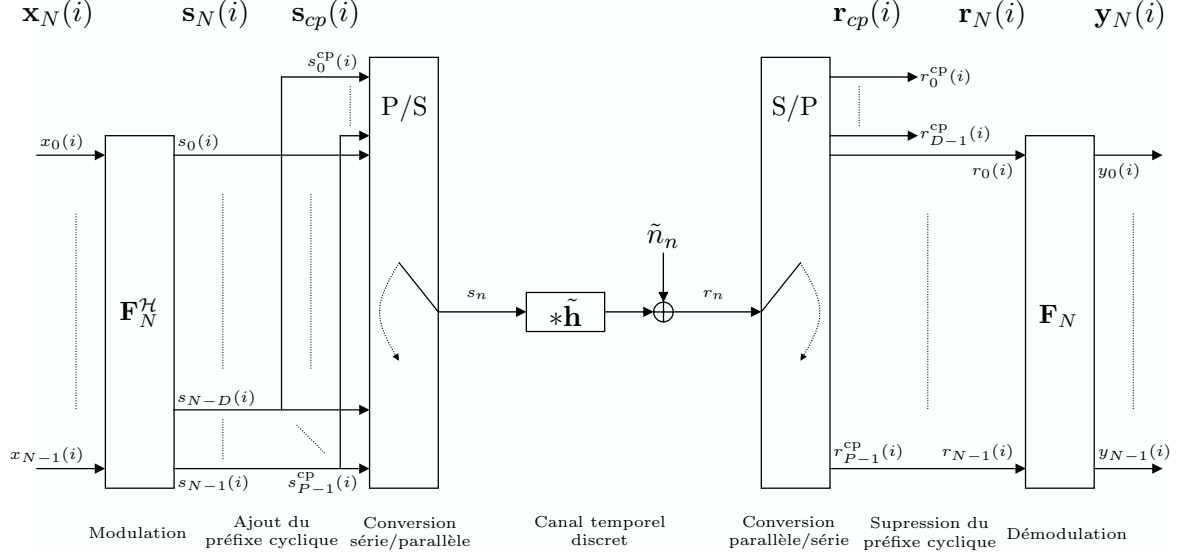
$\mathbf{x}_N(i)$ $\mathbf{s}_N(i)$ $\mathbf{s}_{cp}(i)$ $\mathbf{r}_{cp}(i)$ $\mathbf{r}_N(i)$ $\mathbf{y}_N(i)$

$s_0^{\text{cp}}(i)$

P/S

S/P

$r_0^{\text{cp}}(i)$

$r_{D-1}^{\text{cp}}(i)$

$x_0(i)$ $s_0(i)$

$r_0(i)$ $y_0(i)$

$\tilde{n}_n$

$\mathbf{F}_N^{\mathcal{H}}$

$s_n$ $*\tilde{\mathbf{h}}$ $r_n$

$\mathbf{F}_N$

$s_{N-D}(i)$

$x_{N-1}(i)$

$s_{N-1}(i)$ $s_{P-1}^{\text{cp}}(i)$

$r_{P-1}^{\text{cp}}(i)$ $r_{N-1}(i)$ $y_{N-1}(i)$

Modulation

Ajout du préfixe cyclique

Conversion série/parallèle

Canal temporel discret

Conversion parallèle/série

Supression du préfixe cyclique

Démodulation